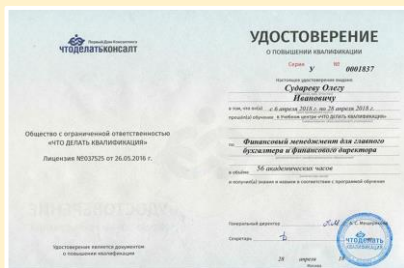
Решения Для Бизнеса
ЧТОДЕЛАТЬКОНСАЛТ

Общество с ограниченной ответственностью «ЧТО ДЕЛАТЬ КВАЛИФИКАЦИЯ»

Лицензия №037525 от 26.05.2016 г.

Удостоверение является документом о повышении квалификации

УДОСТОВЕРЕНИЕ
О ПОВЫШЕНИИ КВАЛИФИКАЦИИ

Серия У 0001837

Настоящее удостоверение выдано

Сударику Олегу Ивановичу

в том, что он(а) с 6 апреля 2018 г. по 26 апреля 2018 г.
прошел(а) обучение в Учебном центре «ЧТО ДЕЛАТЬ КВАЛИФИКАЦИЯ»

по Финансовый менеджмент для главного бухгалтера и финансового директора

в объеме 56 академических часов

и получил(а) знания и навыки в соответствии с программой обучения

Генеральный директор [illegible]

Секретарь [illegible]

26 апреля 2018
Москва